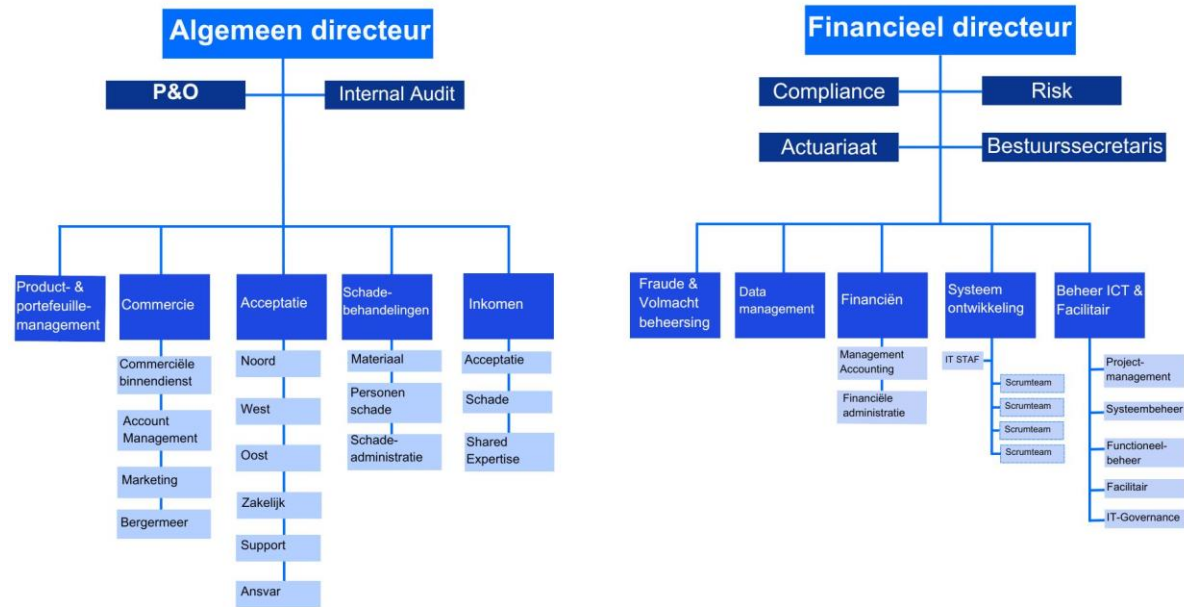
Algemeen directeur

P&O

Internal Audit

Product- & portefeuille-management

Commercie

Commerciële binnendienst

Account Management

Marketing

Bergermeer

Acceptatie

Noord

West

Oost

Zakelijk

Support

Ansvar

Schade-behandelingen

Materiaal

Personen schade

Schade-administratie

Inkomen

Acceptatie

Schade

Shared Expertise

Financieel directeur

Compliance

Risk

Actuariaat

Bestuurssecretaris

Fraude & Volmacht beheersing

Data management

Financiën

Management Accounting

Financiële administratie

Systeem ontwikkeling

IT STAF

Scrumteam

Scrumteam

Scrumteam

Scrumteam

Beheer ICT & Facilitair

Project-management

Systeembeheer

Functioneel-beheer

Facilitair

IT-Governance